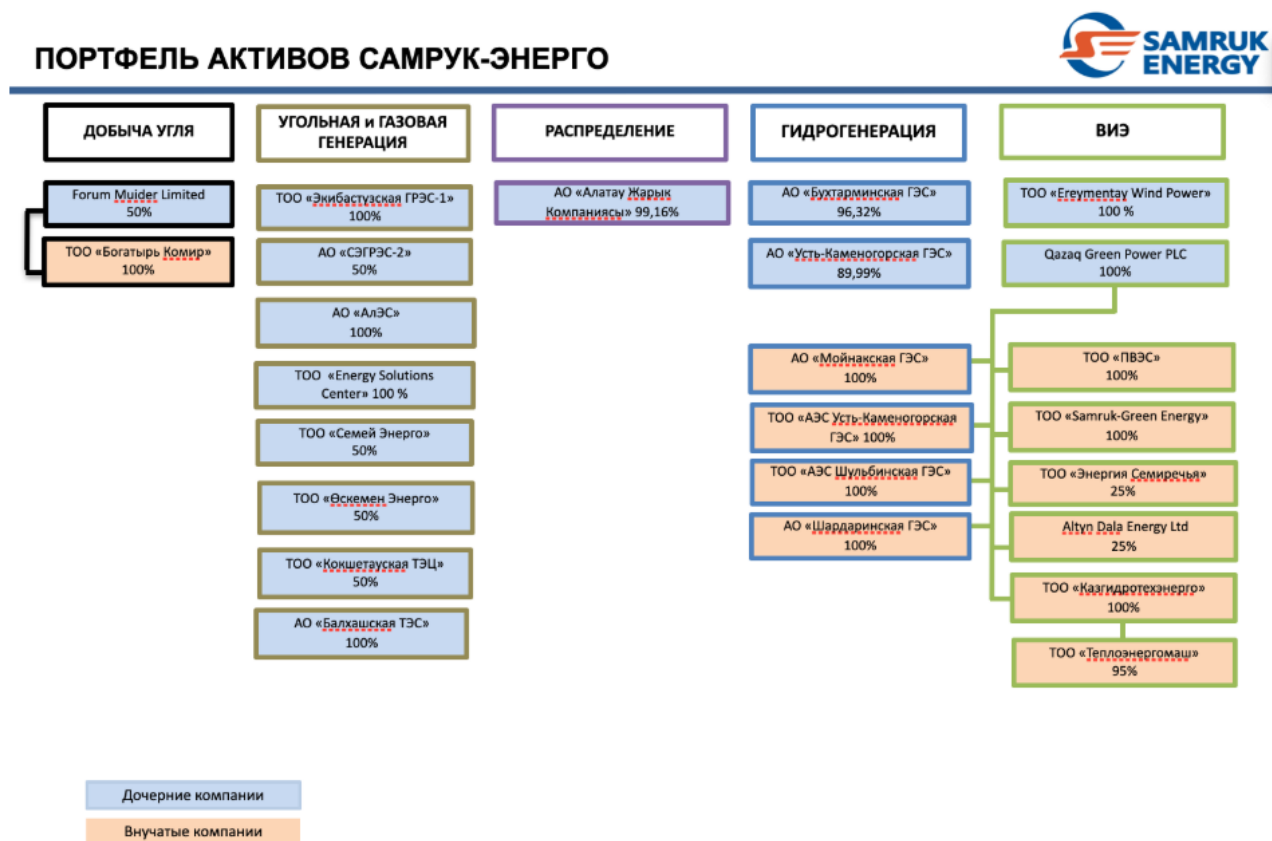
ПОРТФЕЛЬ АКТИВОВ САМРУК-ЭНЕРГО

SAMRUK ENERGY

ДОБЫЧА УГЛЯ

Forum Muider Limited 50%

ТОО «Богатырь Комир» 100%

УГОЛЬНАЯ и ГАЗОВАЯ ГЕНЕРАЦИЯ

ТОО «Экибастузская ГРЭС-1» 100%

АО «СЭГРЭС-2» 50%

АО «АлЭС» 100%

ТОО «Energy Solutions Center» 100 %

ТОО «Семей Энерго» 50%

ТОО «Өскемен Энерго» 50%

ТОО «Кокшетауская ТЭЦ» 50%

АО «Балхашская ТЭС» 100%

РАСПРЕДЕЛЕНИЕ

АО «Алатау Жарык Компаниясы» 99,16%

ГИДРОГЕНЕРАЦИЯ

АО «Бухтарминская ГЭС» 96,32%

АО «Усть-Каменогорская ГЭС» 89,99%

АО «Мойнакская ГЭС» 100%

ТОО «АЭС Усть-Каменогорская ГЭС» 100%

ТОО «АЭС Шульбинская ГЭС» 100%

АО «Шардаринская ГЭС» 100%

ВИЭ

ТОО «Ereymentay Wind Power» 100 %

Qazaq Green Power PLC 100%

ТОО «ПВЭС» 100%

ТОО «Samruk-Green Energy» 100%

ТОО «Энергия Семиречья» 25%

Altyn Dala Energy Ltd 25%

ТОО «Казгидротехэнерго» 100%

ТОО «Теплоэнергомаш» 95%

Дочерние компании

Внучатые компании